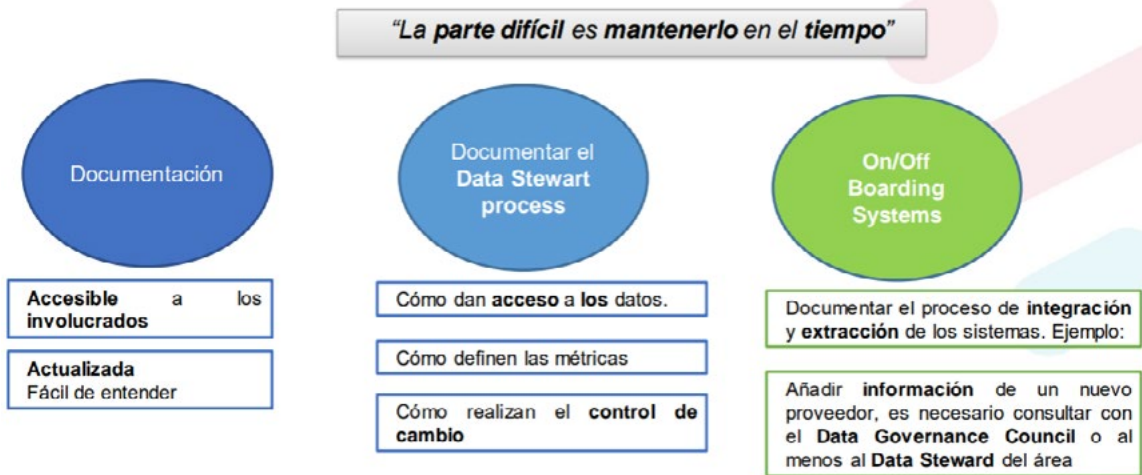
"La parte difícil es mantenerlo en el tiempo"

Documentación

Accesible a los involucrados

Actualizada
Fácil de entender

Documentar el Data Stewart process

Cómo dan acceso a los datos.

Cómo definen las métricas

Cómo realizan el control de cambio

On/Off Boarding Systems

Documentar el proceso de integración y extracción de los sistemas. Ejemplo:

Añadir información de un nuevo proveedor, es necesario consultar con el Data Governance Council o al menos al Data Steward del área